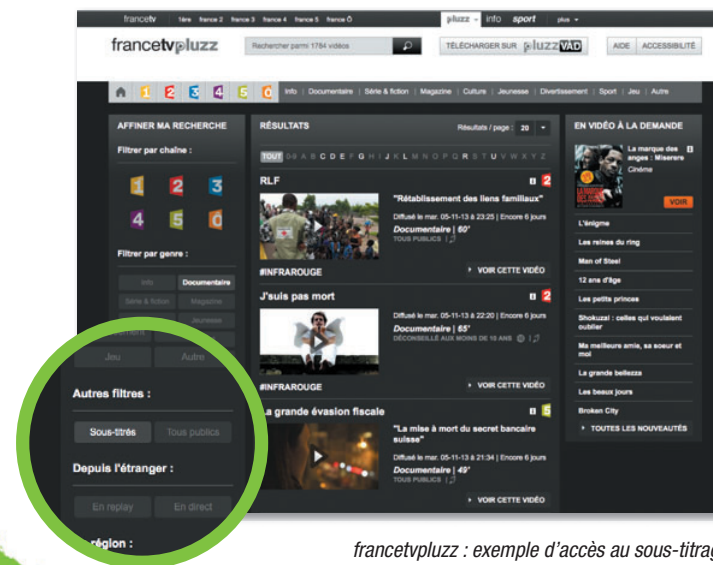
francetv | 1ère france 2 france 3 france 4 france 5 france Ô

pluzz info sport plus

francetvpluzz

Rechercher parmi 1784 vidéos

TÉLÉCHARGER SUR pluzz VAD

AIDE ACCESSIBILITÉ

1 2 3 4 5 Ô Info | Documentaire | Série & fiction | Magazine | Culture | Jeunesse | Divertissement | Sport | Jeu | Autre

AFFINER MA RECHERCHE

Filtrer par chaîne :

1 2 3 4 5 Ô

Filtrer par genre :

Info Documentaire

Série & fiction Magazine

Jeunesse

Jeu Autre

Autres filtres :

Sous-titrés Tous publics

Depuis l'étranger :

En replay En direct

région :

RÉSULTATS

Résultats / page : 20

TOUT 0-9 A B C D E F G H I J K L M N O P Q R S T U V W X Y Z

RLF

"Rétablissement des liens familiaux"

Diffusé le mar. 05-11-13 à 23:25 | Encore 6 jours

Documentaire | 60'

TOUS PUBLICS

#INFRAROUGE

VOIR CETTE VIDÉO

J'suis pas mort

Diffusé le mar. 05-11-13 à 22:20 | Encore 6 jours

Documentaire | 65'

DÉCONSEILLÉ AUX MOINS DE 10 ANS

#INFRAROUGE

VOIR CETTE VIDÉO

La grande évasion fiscale

"La mise à mort du secret bancaire suisse"

Diffusé le mar. 05-11-13 à 21:34 | Encore 6 jours

Documentaire | 49'

TOUS PUBLICS

VOIR CETTE VIDÉO

EN VIDÉO À LA DEMANDE

La marque des anges : Miserere

Cinéma

VOIR

L'énigme

Les reines du ring

Man of Steel

12 ans d'âge

Les petits princes

Shokuzaï : celles qui voulaient oublier

Ma meilleure amie, sa soeur et moi

La grande bellezza

Les beaux jours

Broken City

TOUTES LES NOUVEAUTÉS

francetvpluzz : exemple d'accès au sous-titrag